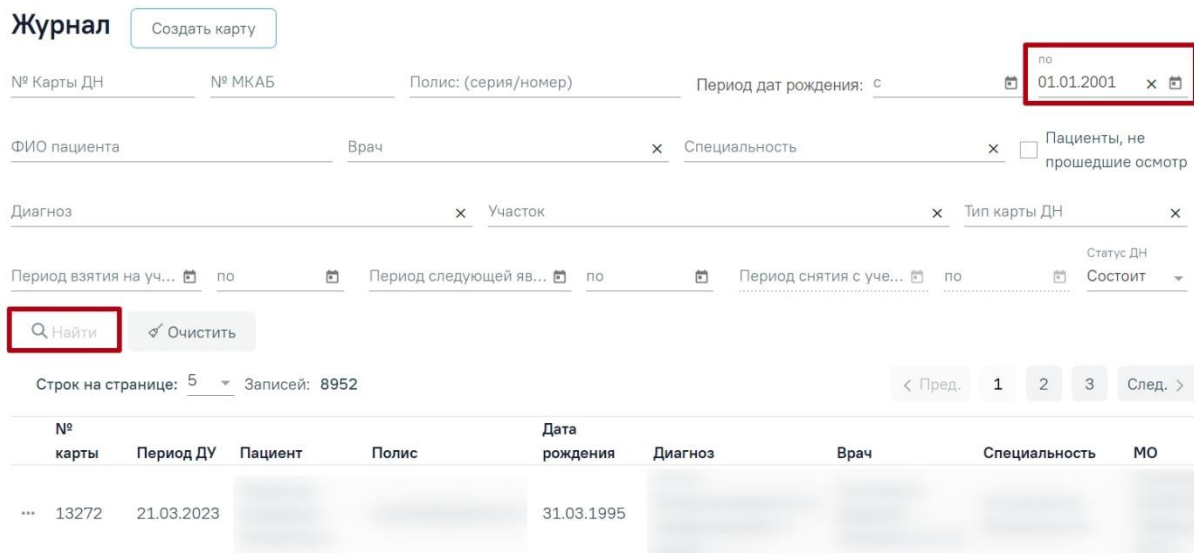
Журнал Создать карту

№ Карты ДН № МКАБ Полис: (серия/номер) Период дат рождения: с по 01.01.2001

ФИО пациента Врач Специальность Пациенты, не прошедшие осмотр

Диагноз Участок Тип карты ДН

Период взятия на уч... по Период следующей яв... по Период снятия с уче... по Статус ДН Состоит

Найти Очистить

Строк на странице: 5 Записей: 8952 < Пред. 1 2 3 След. >

| № карты | Период ДУ | Пациент | Полис | Дата рождения | Диагноз | Врач | Специальность | МО |
|---|---|---|---|---|---|---|---|---|
| ... 13272 | 21.03.2023 | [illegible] | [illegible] | 31.03.1995 | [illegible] | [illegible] | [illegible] | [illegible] |